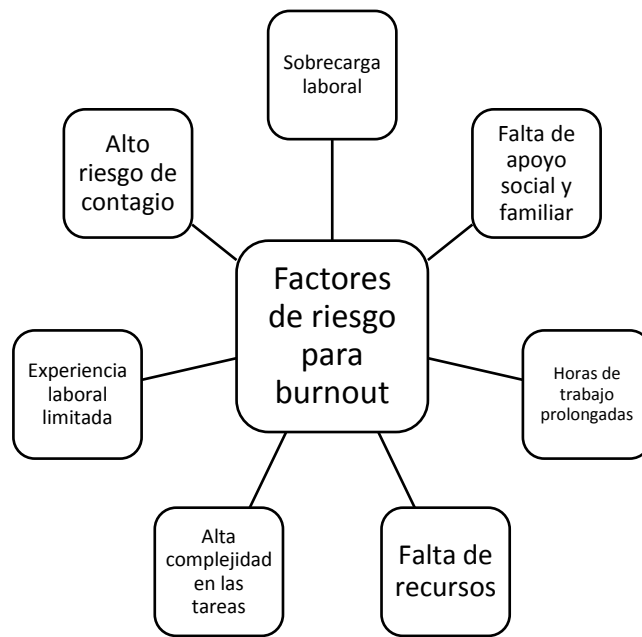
Factores de riesgo para burnout

Sobrecarga laboral

Falta de apoyo social y familiar

Alto riesgo de contagio

Experiencia laboral limitada

Horas de trabajo prolongadas

Alta complejidad en las tareas

Falta de recursos